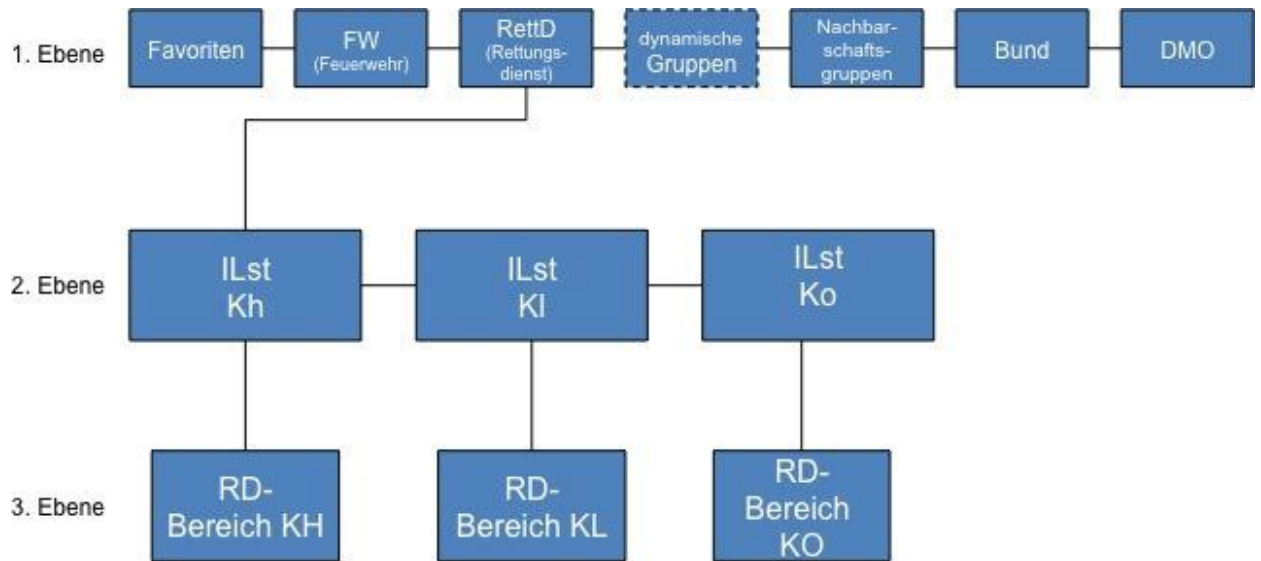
1. Ebene

Favoriten

FW (Feuerwehr)

RettD (Rettungsdienst)

dynamische Gruppen

Nachbarschaftsgruppen

Bund

DMO

2. Ebene

ILst Kh

ILst Kl

ILst Ko

3. Ebene

RD-Bereich KH

RD-Bereich KL

RD-Bereich KO